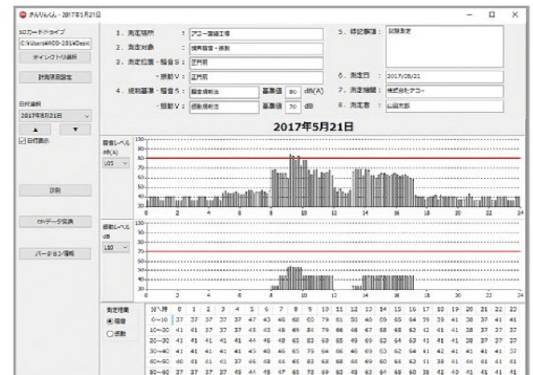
きんりんくん - 2017年5月21日

SDカードドライブ
C:\Users\#00-101e\Desk
ディレクトリ選択
計測単位設定
日付選択
2017年5月21日
▲ ▼
☑ 日付表示
印刷
CSVデータ変換
バージョン情報

1. 測定場所 : アコー釜場工場
2. 測定対象 : 規制騒音・振動
3. 測定位置・騒音 S : 工門前
・振動 V : 正門前
4. 規制基準・騒音 S : 騒音規制法 基準値 80 dB(A)
・振動 V : 振動規制法 基準値 70 dB
5. 特記事項 : 試験測定
6. 測定日 : 2017/05/21
7. 測定機関 : 株式会社アコー
8. 測定者 : 山田太郎

2017年5月21日

騒音レベル dB(A)
L05
100
90
80
70
60
50
40
30
20
0 2 4 6 8 10 12 14 16 18 20 22 24

振動レベル dB
L10
100
90
80
70
60
50
40
30
20
0 2 4 6 8 10 12 14 16 18 20 22 24

測定種類
◉ 騒音
○ 振動

| 分\時 | 0 | 1 | 2 | 3 | 4 | 5 | 6 | 7 | 8 | 9 | 10 | 11 | 12 | 13 | 14 | 15 | 16 | 17 | 18 | 19 | 20 | 21 | 22 | 23 |
|---|---|---|---|---|---|---|---|---|---|---|---|---|---|---|---|---|---|---|---|---|---|---|---|---|
| 0~10 | 37 | 37 | 37 | 37 | 37 | 47 | 43 | 46 | 60 | 60 | 79 | 51 | 50 | 46 | 59 | 65 | 54 | 39 | 41 | 38 | 37 | 41 | 41 | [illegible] |
| 10~20 | 41 | 41 | 37 | 37 | 37 | 43 | 46 | 49 | 84 | 79 | 66 | 66 | 67 | 68 | 68 | 62 | 42 | 41 | 41 | 38 | 37 | 37 | 41 | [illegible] |
| 20~30 | 41 | 41 | 41 | 41 | 41 | 44 | 46 | 48 | 65 | 83 | 68 | 65 | 69 | 63 | 64 | 63 | 41 | 41 | 41 | 38 | 37 | 37 | 37 | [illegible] |
| 30~40 | 41 | 41 | 41 | 41 | 45 | 40 | 46 | 65 | 79 | 54 | 66 | 46 | 69 | 63 | 62 | 54 | 41 | 42 | 41 | 41 | 41 | 41 | 41 | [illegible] |
| 40~50 | 40 | 41 | 41 | 41 | 37 | 44 | 46 | 44 | 65 | 82 | 63 | 68 | 64 | 60 | 60 | 64 | 42 | 41 | 41 | 39 | 41 | 41 | 41 | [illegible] |
| 50~60 | 37 | 37 | 37 | 37 | 43 | 45 | 47 | 63 | 72 | 69 | 62 | 63 | 63 | 64 | 63 | 63 | 41 | 38 | 42 | 41 | 41 | 41 | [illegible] | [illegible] |